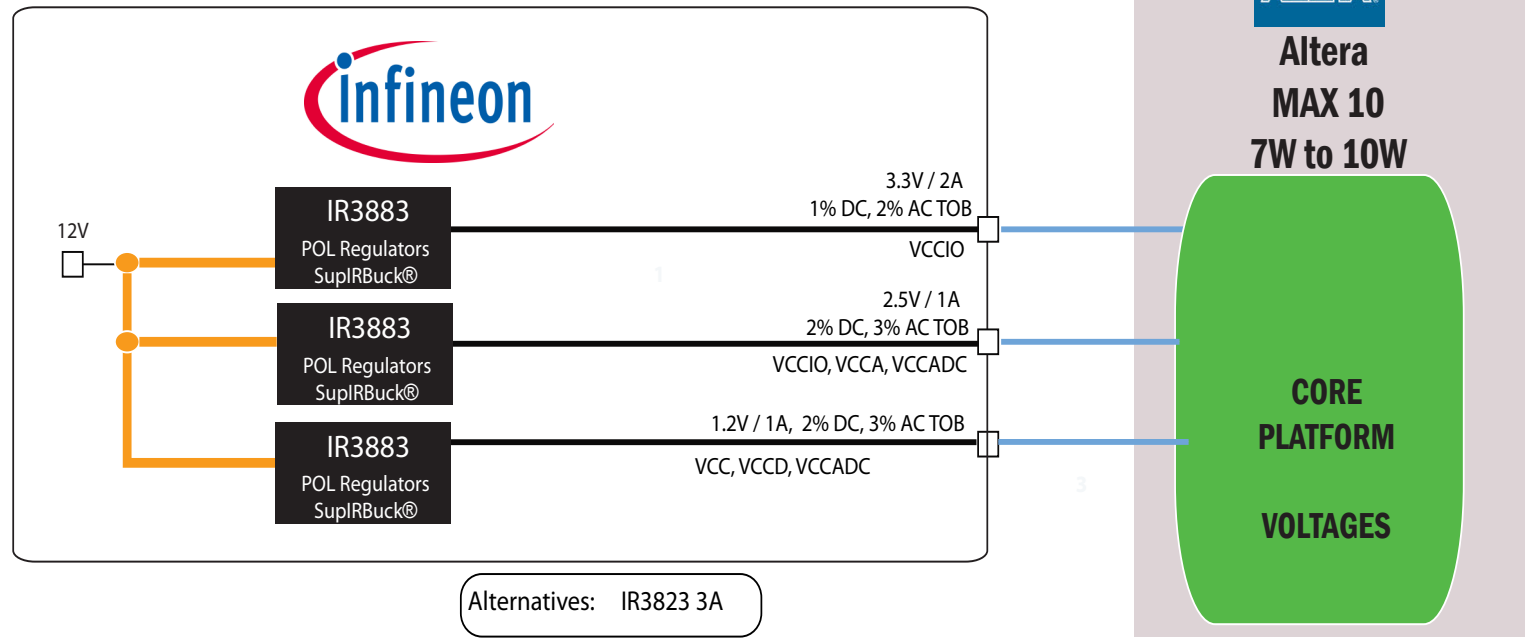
infineon

12V

IR3883
POL Regulators
SupIRBuck®

3.3V / 2A
1% DC, 2% AC TOB

VCCIO

IR3883
POL Regulators
SupIRBuck®

2.5V / 1A
2% DC, 3% AC TOB

VCCIO, VCCA, VCCADC

IR3883
POL Regulators
SupIRBuck®

1.2V / 1A, 2% DC, 3% AC TOB

VCC, VCCD, VCCADC

Alternatives: IR3823 3A

Altera
MAX 10
7W to 10W

CORE
PLATFORM

VOLTAGES